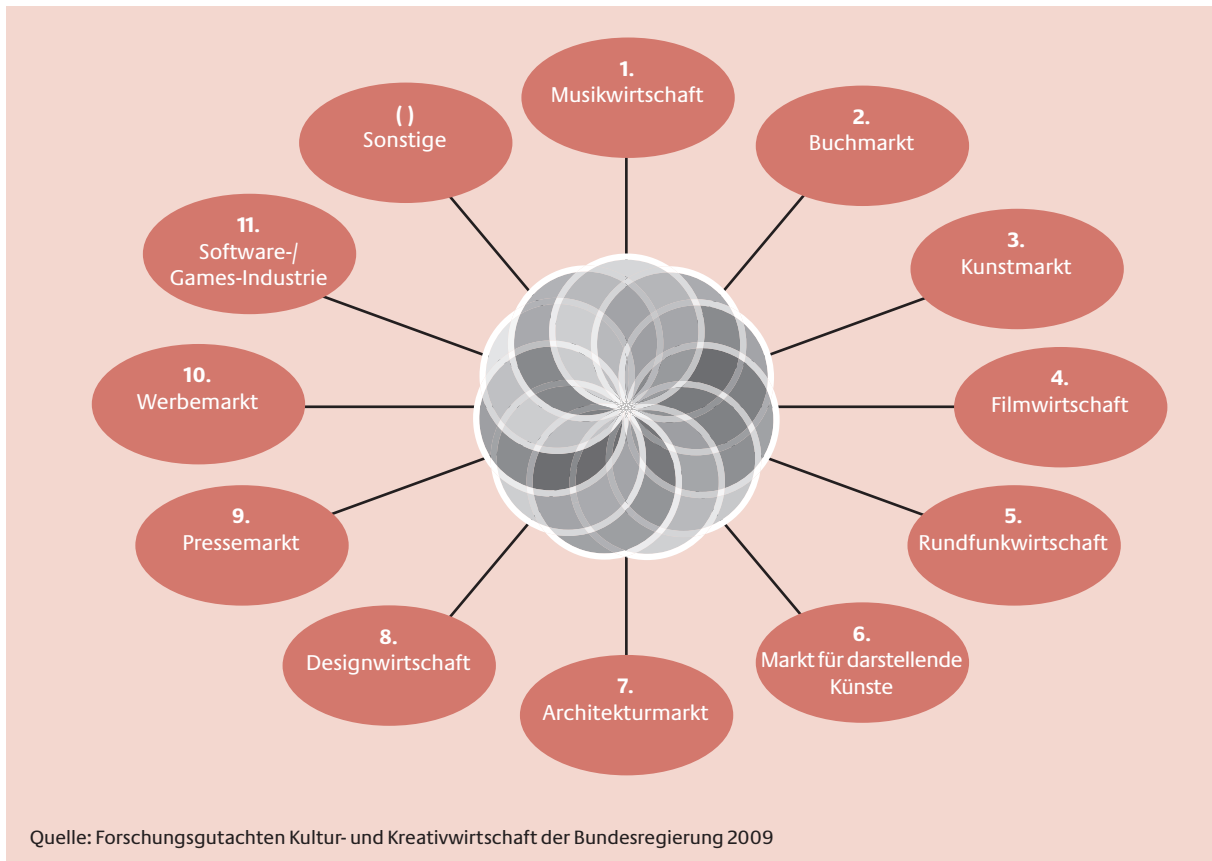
1.
Musikwirtschaft

2.
Buchmarkt

3.
Kunstmarkt

4.
Filmwirtschaft

5.
Rundfunkwirtschaft

6.
Markt für darstellende Künste

7.
Architekturmarkt

8.
Designwirtschaft

9.
Pressemarkt

10.
Werbemarkt

11.
Software-/ Games-Industrie

( )
Sonstige

Quelle: Forschungsgutachten Kultur- und Kreativwirtschaft der Bundesregierung 2009